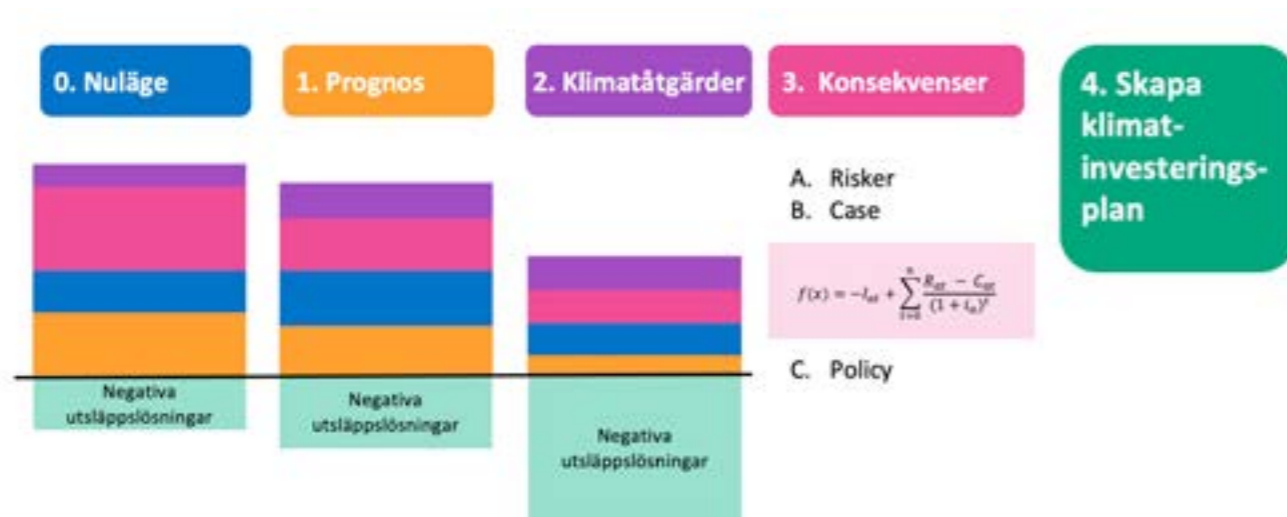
0. Nuläge

1. Prognos

2. Klimatåtgärder

3. Konsekvenser

4. Skapa klimatinvesteringsplan

A. Risker
B. Case

$f(x) = -I_{at} + \sum_{t=1}^{n} \frac{R_{at} - C_{at}}{(1+i_a)^t}$

C. Policy

Negativa utsläppslösningar

Negativa utsläppslösningar

Negativa utsläppslösningar